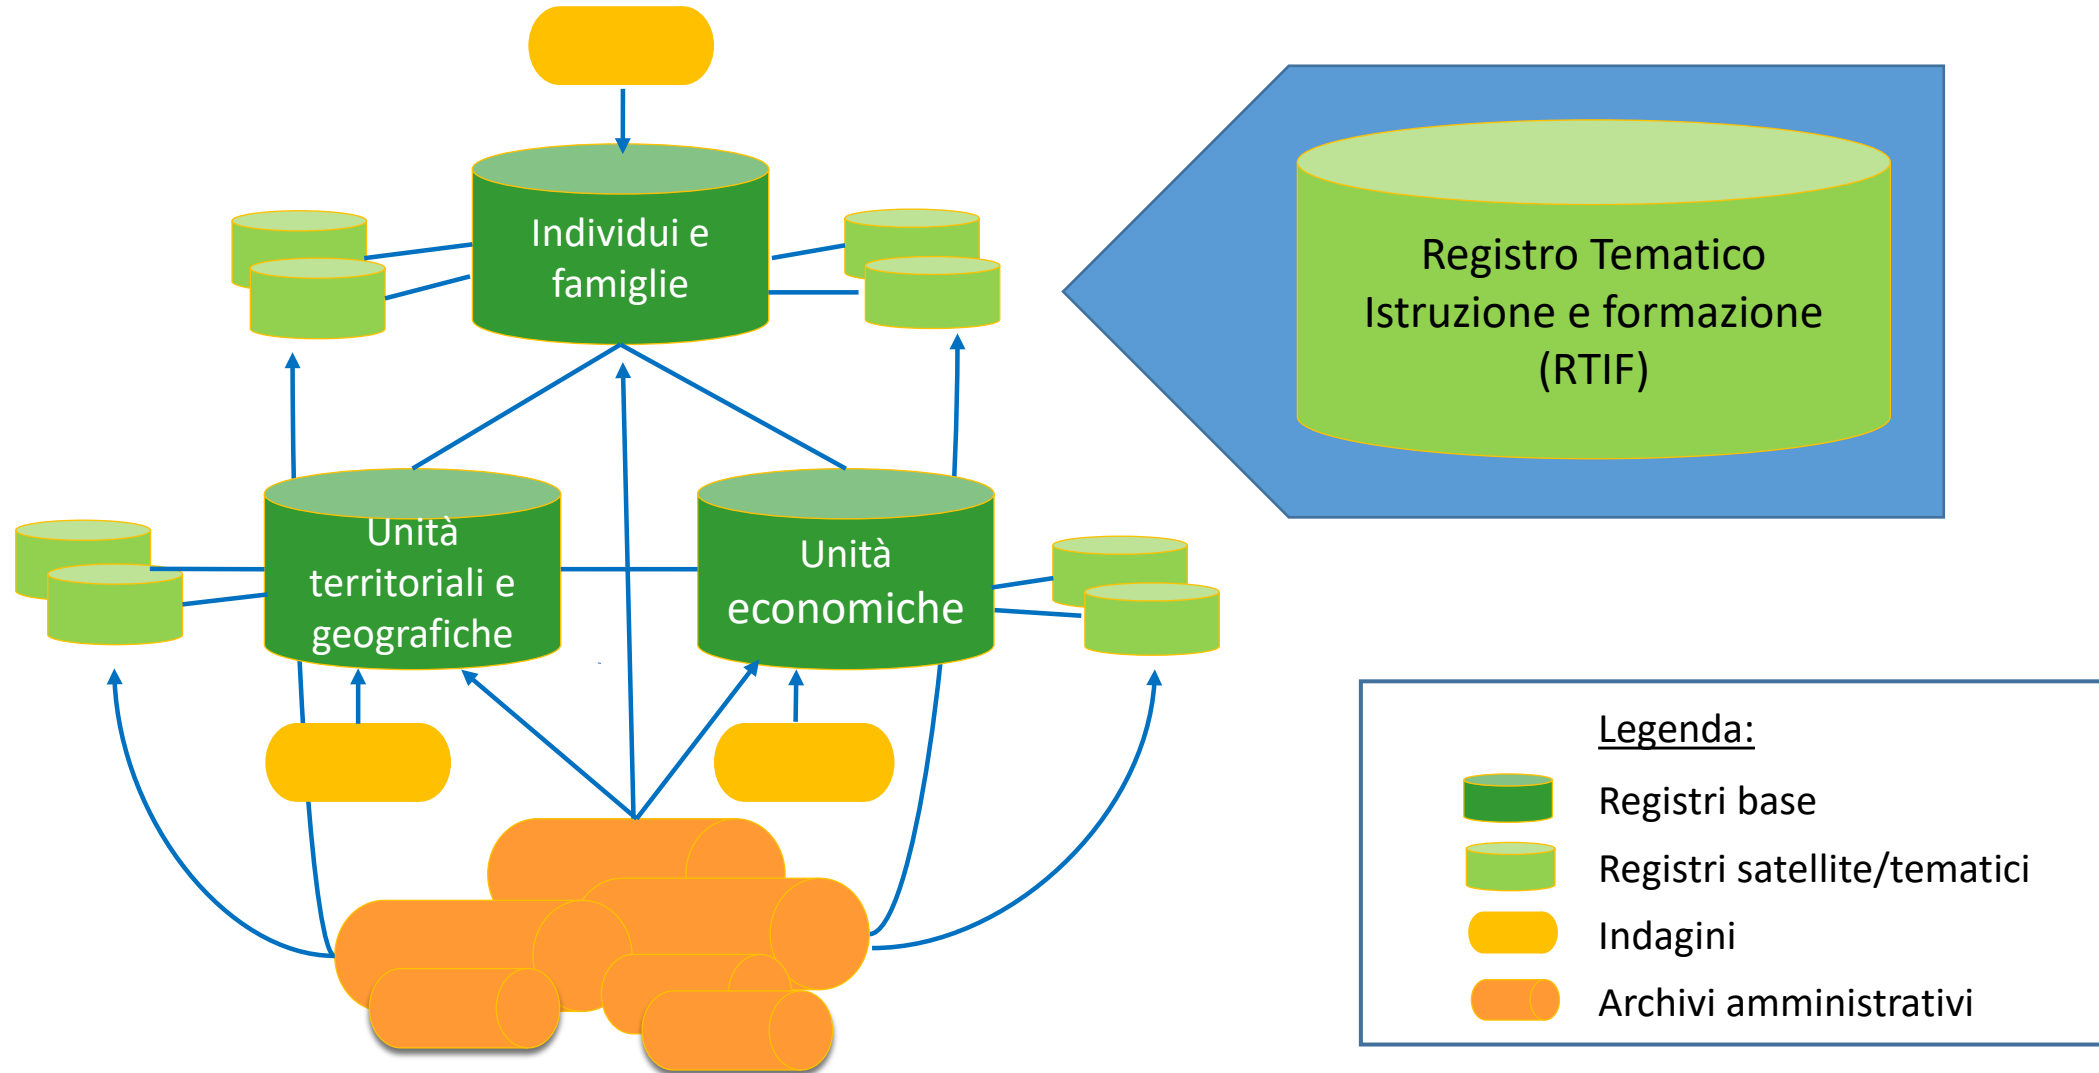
Individui e famiglie

Unità territoriali e geografiche

Unità economiche

Registro Tematico Istruzione e formazione (RTIF)

Legenda:

Registri base

Registri satellite/tematici

Indagini

Archivi amministrativi